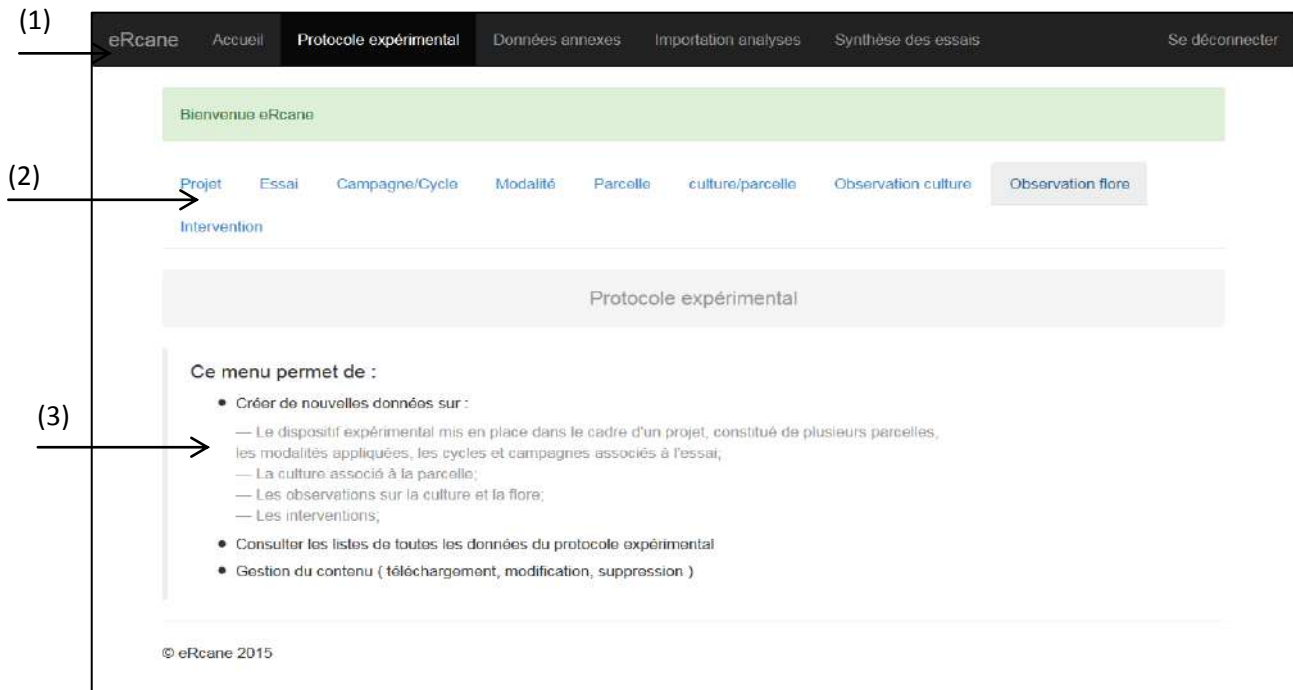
(1)

eRcane Accueil Protocole expérimental Données annexes Importation analyses Synthèse des essais Se déconnecter

Bienvenue eRcane

(2)

Projet Essai Campagne/Cycle Modalité Parcelle culture/parcelle Observation culture Observation flore Intervention

Protocole expérimental

Ce menu permet de :

(3)

• Créer de nouvelles données sur :

— Le dispositif expérimental mis en place dans le cadre d'un projet, constitué de plusieurs parcelles, les modalités appliquées, les cycles et campagnes associés à l'essai;
— La culture associé à la parcelle;
— Les observations sur la culture et la flore;
— Les interventions;

• Consulter les listes de toutes les données du protocole expérimental
• Gestion du contenu ( téléchargement, modification, suppression )

© eRcane 2015